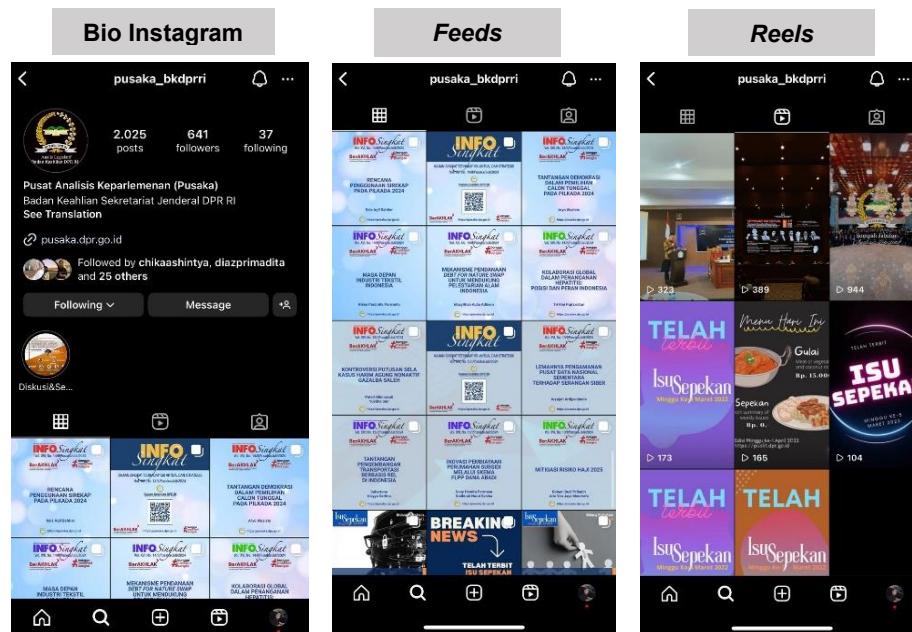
Bio Instagram

Feeds

Reels

pusaka_bkdprri

2.025 posts
641 followers
37 following

Pusat Analisis Keparlemenan (Pusaka)
Badan Keahlian Sekretariat Jenderal DPR RI
See Translation

pusaka.dpr.go.id

Followed by chikaashintya, diazprimadita and 25 others

Following
Message

Diskusi&Se...

INFO Singkat
RENCANA PENGGUNAAN SIREKAP PADA PILKADA 2024

INFO Singkat

INFO Singkat
TANTANGAN DEMOKRASI DALAM PEMILIHAN CALON TUNGGAL PADA PILKADA 2024

INFO Singkat
MASA DEPAN INDUSTRI TEKSTIL

INFO Singkat
MEKANISME PENDANAAN DEBT FOR NATURE SWAP UNTUK MENDUKUNG

INFO Singkat
KOLABORASI GLOBAL DALAM PENANGANAN HEPATITIS

pusaka_bkdprri

INFO Singkat
RENCANA PENGGUNAAN SIREKAP PADA PILKADA 2024

INFO Singkat

INFO Singkat
TANTANGAN DEMOKRASI DALAM PEMILIHAN CALON TUNGGAL PADA PILKADA 2024

INFO Singkat
MASA DEPAN INDUSTRI TEKSTIL INDONESIA

INFO Singkat
MEKANISME PENDANAAN DEBT FOR NATURE SWAP UNTUK MENDUKUNG PELESTARIAN ALAM INDONESIA

INFO Singkat
KOLABORASI GLOBAL DALAM PENANGANAN HEPATITIS: POSISI DAN PERAN INDONESIA

INFO Singkat
KONTROVERSI PUTUSAN SELA KASUS HAKIM AGUNG NONAKTIF GAZALBA SALEH

INFO Singkat

INFO Singkat
LEMAHNYA PENGAMANAN PUSAT DATA NASIONAL SEMENTARA TERHADAP SERANGAN SIBER

INFO Singkat
TANTANGAN PENGEMBANGAN TRANSPORTASI BERBASIS REL DI INDONESIA

INFO Singkat
INOVASI PEMBIAYAAN PERUMAHAN SUBSIDI MELALUI SKEMA FLPP DANA ABADI

INFO Singkat
MITIGASI RISIKO HAJI 2025

Isu Sepekan

BREAKING NEWS
TELAH TERBIT ISU SEPEKAN

pusaka_bkdprri

323
389
944

TELAH terbit
Isu Sepekan
Minggu Ke-I Maret 2022

Menu Hari Ini
Gulai
Rp. 15.000
Sepekan
Rp. 0,-

ISU SEPEKAN
TELAH TERBIT
MINGGU KE-II MARET 2022

173
165
104

TELAH terbit
Isu Sepekan

TELAH
Isu Sepekan